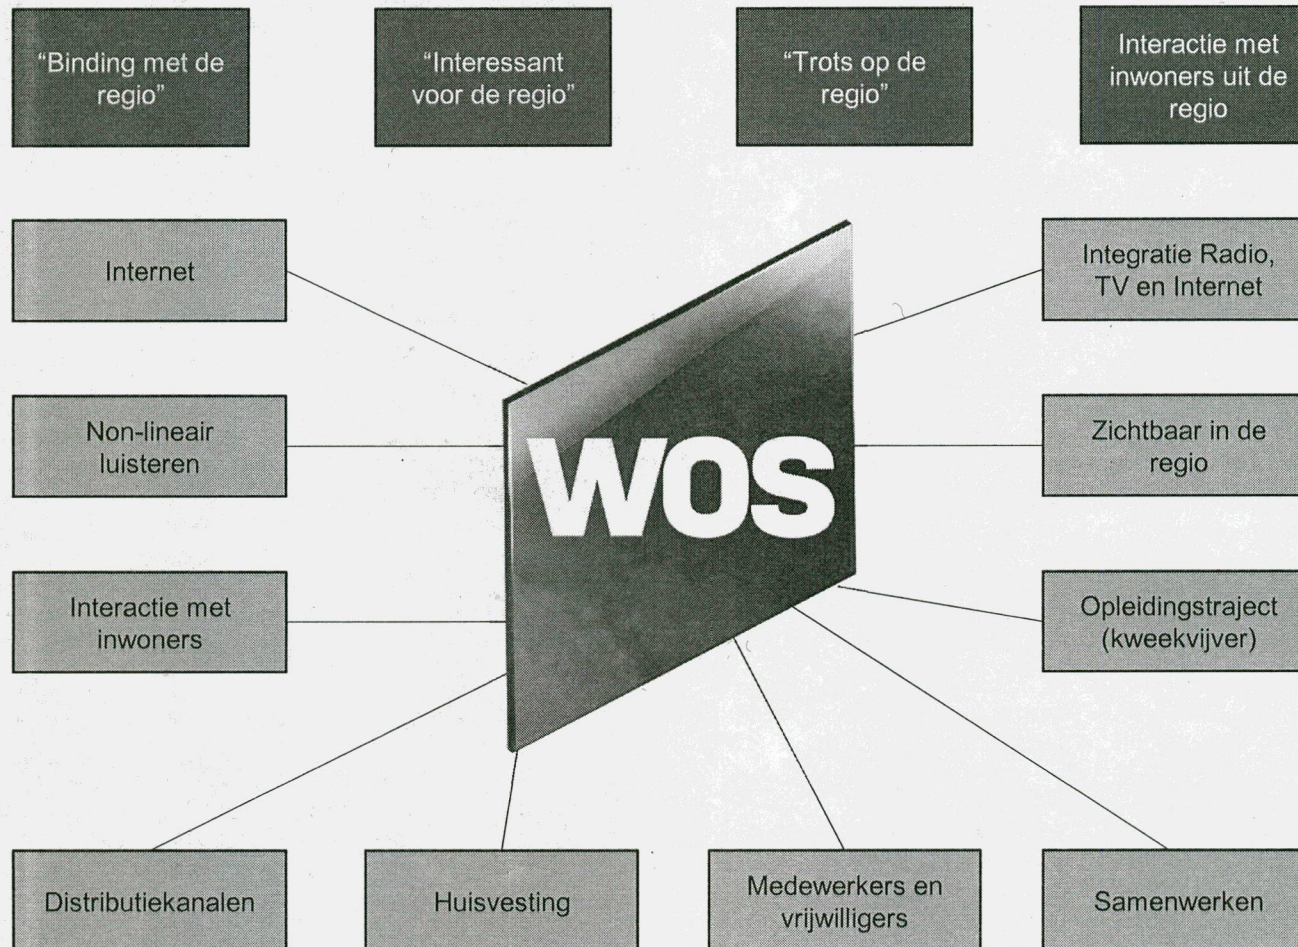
"Binding met de regio"

"Interessant voor de regio"

"Trots op de regio"

Interactie met inwoners uit de regio

Internet

Integratie Radio, TV en Internet

Non-lineair luisteren

WOS

Zichtbaar in de regio

Interactie met inwoners

Opleidingstraject (kweekvijver)

Distributiekanalen

Huisvesting

Medewerkers en vrijwilligers

Samenwerken